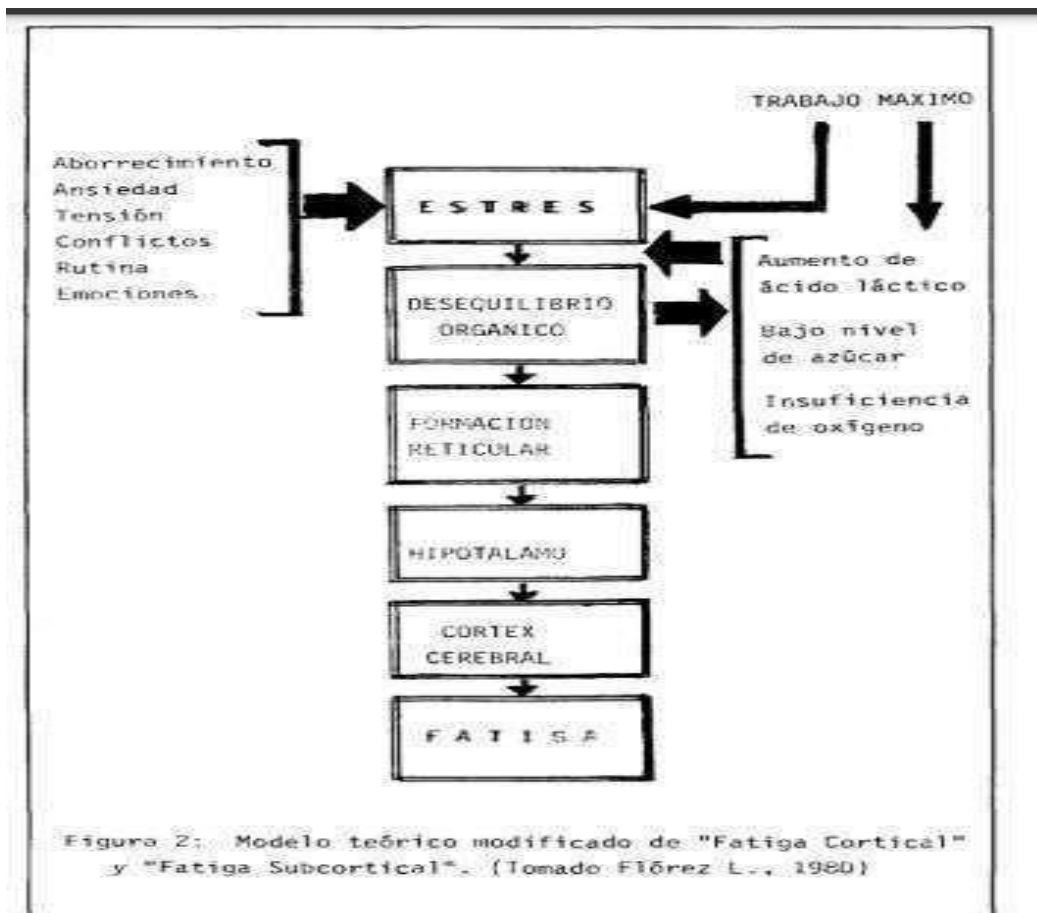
TRABAJO MAXIMO

Aborrecimiento
Ansiedad
Tensión
Conflictos
Rutina
Emociones

ESTRES

Aumento de ácido láctico

Bajo nivel de azúcar

Insuficiencia de oxígeno

DESEQUILIBRIO ORGANICO

FORMACION RETICULAR

HIPOTALAMO

CORTEX CEREBRAL

FATIGA

Figura 2: Modelo teórico modificado de "Fatiga Cortical" y "Fatiga Subcortical". (Tomado Flórez L., 1980)